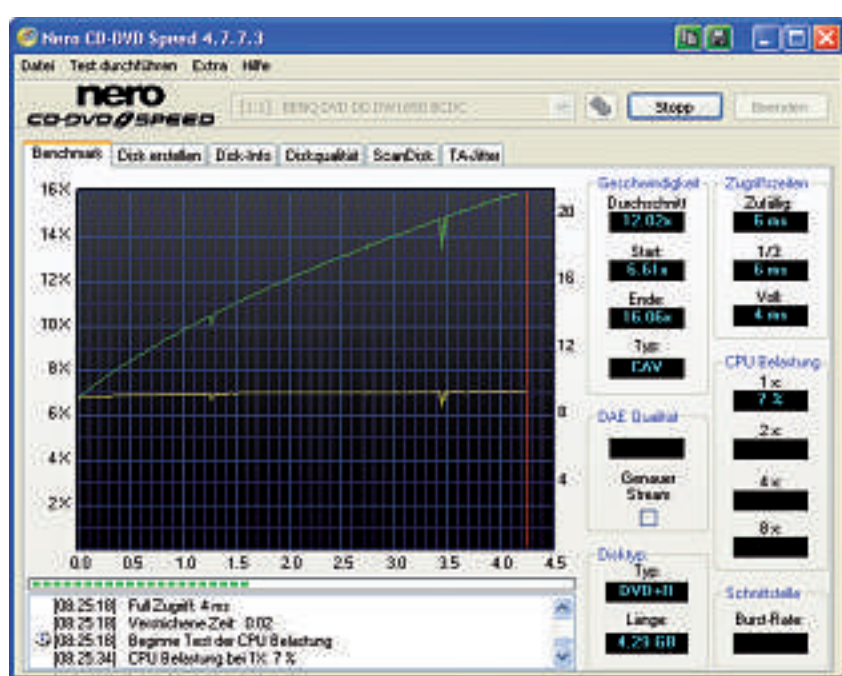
Nero CD-DVD Speed 4.7.7.3

Datei Test durchführen Extra Hilfe

nero CD-DVD SPEED

[1:1] BENQ DVD DD DW1650 BCDC

Stopp

Beenden

Benchmark Disk erstellen Disk-Info Diskqualität ScanDisk TA-Jitter

16X
14X
12X
10X
8X
6X
4X
2X

20
16
12
8
4

0.0 0.5 1.0 1.5 2.0 2.5 3.0 3.5 4.0 4.5

Geschwindigkeit
Durchschnitt
12.02x
Start
6.61x
Ende
16.06x
Typ
CAV

Zugriffzeiten
Zufällig
6 ms
1/3
6 ms
Voll
4 ms

CPU Belastung
1x
7 %
2x
4x
8x

DAE Qualität

Genauer Stream

Disktyp
Typ
DVD+R
Länge
4.29 GB

Schnittstelle
Burst-Rate

[08:25:18] Full Zugriff: 4 ms
[08:25:18] Verstrichene Zeit: 0:02
[08:25:18] Beginne Test der CPU Belastung
[08:25:34] CPU Belastung bei 1X: 7 %